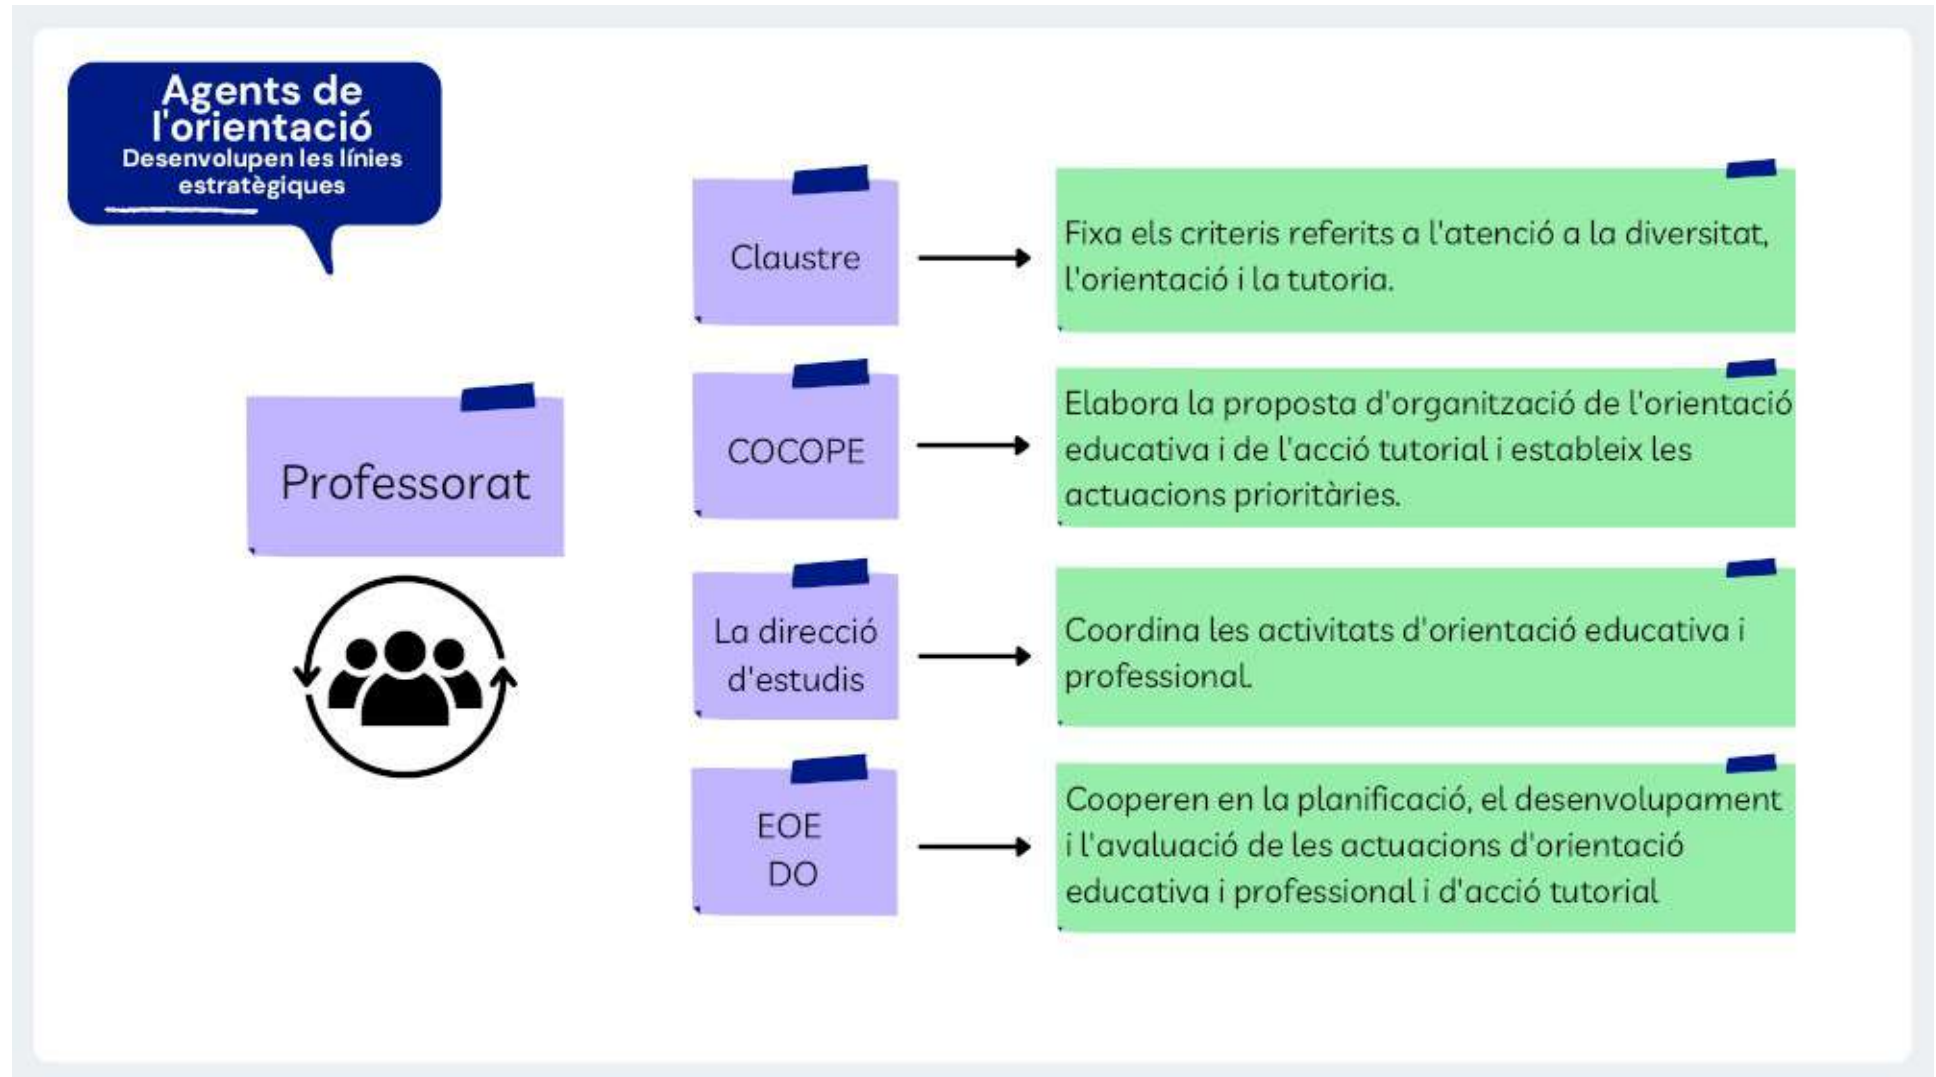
Agents de l'orientació
Desenvolupen les línies estratègiques

Professorat

Claustre

Fixa els criteris referits a l'atenció a la diversitat, l'orientació i la tutoria.

COCOPE

Elabora la proposta d'organització de l'orientació educativa i de l'acció tutorial i estableix les actuacions prioritàries.

La direcció d'estudis

Coordina les activitats d'orientació educativa i professional.

EOE
DO

Cooperen en la planificació, el desenvolupament i l'avaluació de les actuacions d'orientació educativa i professional i d'acció tutorial